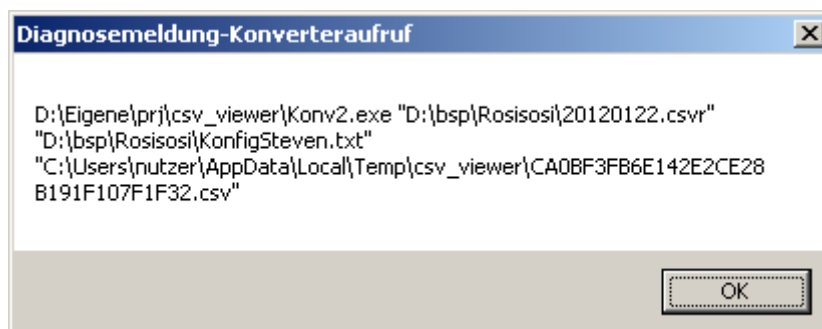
Diagnosemeldung-Konverteraufruf

D:\Eigene\prj\csv_viewer\Konv2.exe "D:\bsp\Rosisosi\20120122.csvr" "D:\bsp\Rosisosi\KonfigSteven.txt" "C:\Users\nutzer\AppData\Local\Temp\csv_viewer\CA0BF3FB6E142E2CE28B191F107F1F32.csv"

OK